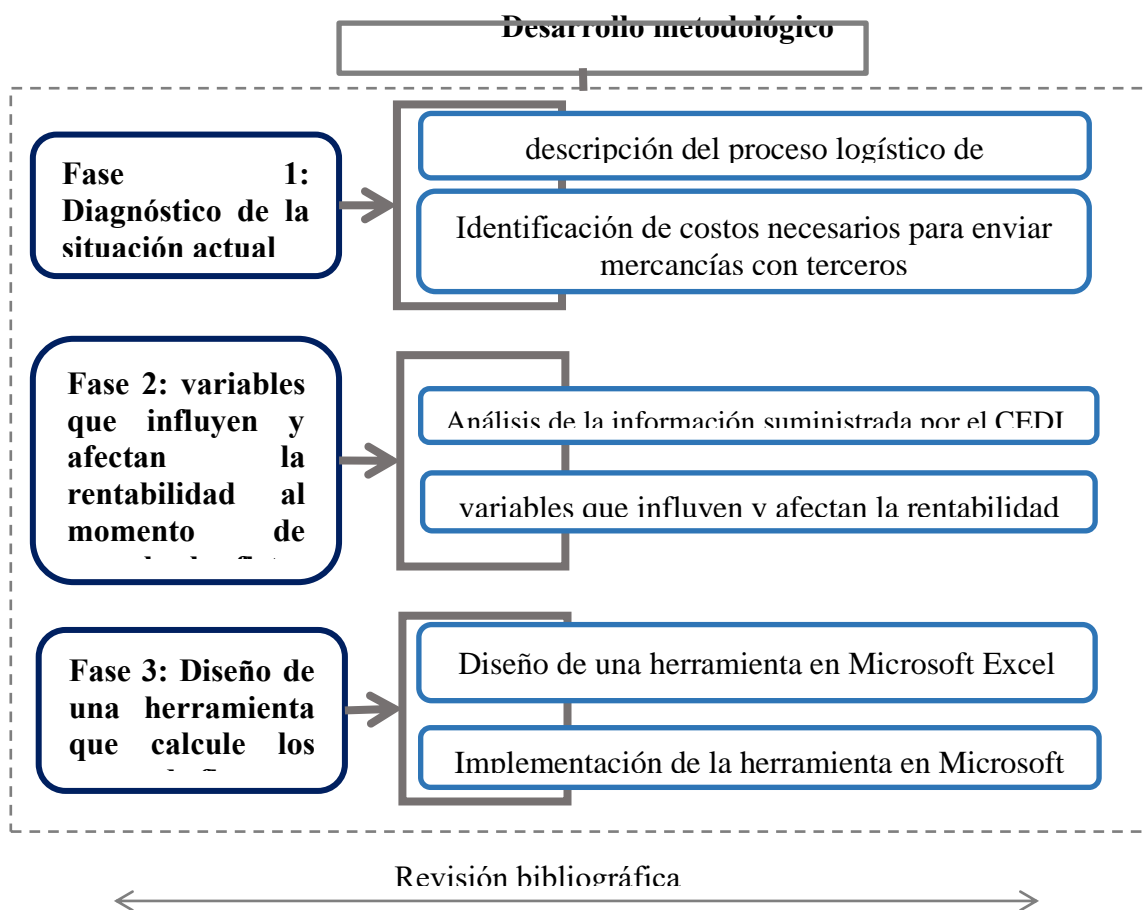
Desarrollo metodológico

Fase 1: Diagnóstico de la situación actual

descripción del proceso logístico de

Identificación de costos necesarios para enviar mercancías con terceros

Fase 2: variables que influyen y afectan la rentabilidad al momento de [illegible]

Análisis de la información suministrada por el CEDI

variables que influyen y afectan la rentabilidad

Fase 3: Diseño de una herramienta que calcule los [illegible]

Diseño de una herramienta en Microsoft Excel

Implementación de la herramienta en Microsoft

Revisión bibliográfica